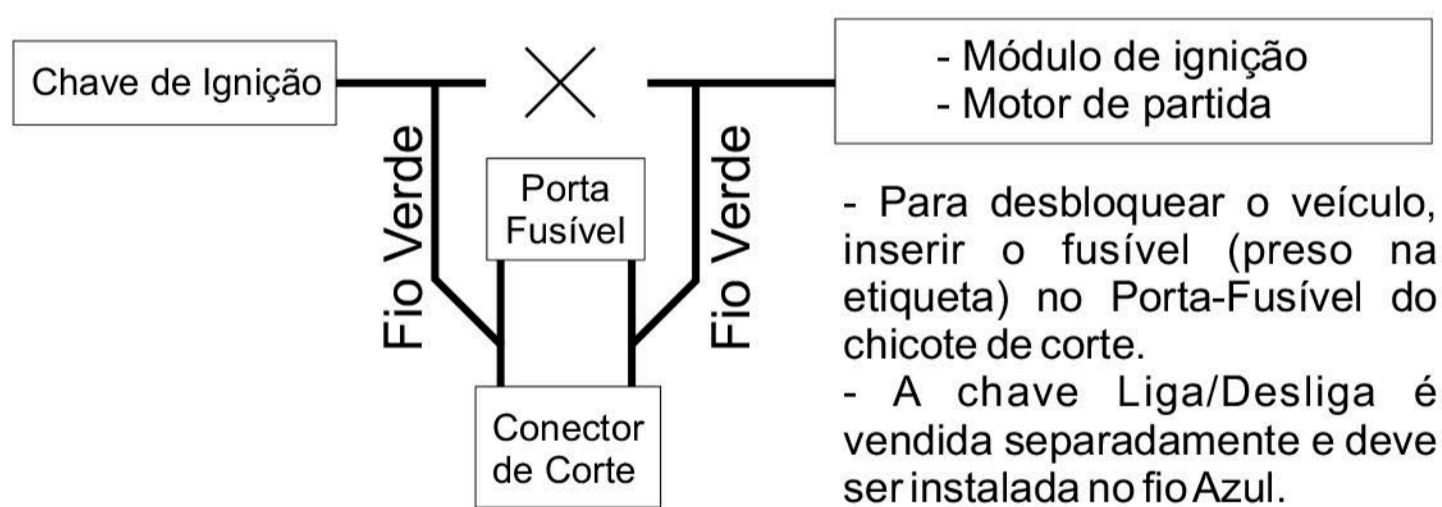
Chave de Ignição

- Módulo de ignição
- Motor de partida

Fio Verde

Porta Fusível

Fio Verde

Conector de Corte

- Para desbloquear o veículo, inserir o fusível (preso na etiqueta) no Porta-Fusível do chicote de corte.
- A chave Liga/Desliga é vendida separadamente e deve ser instalada no fio Azul.